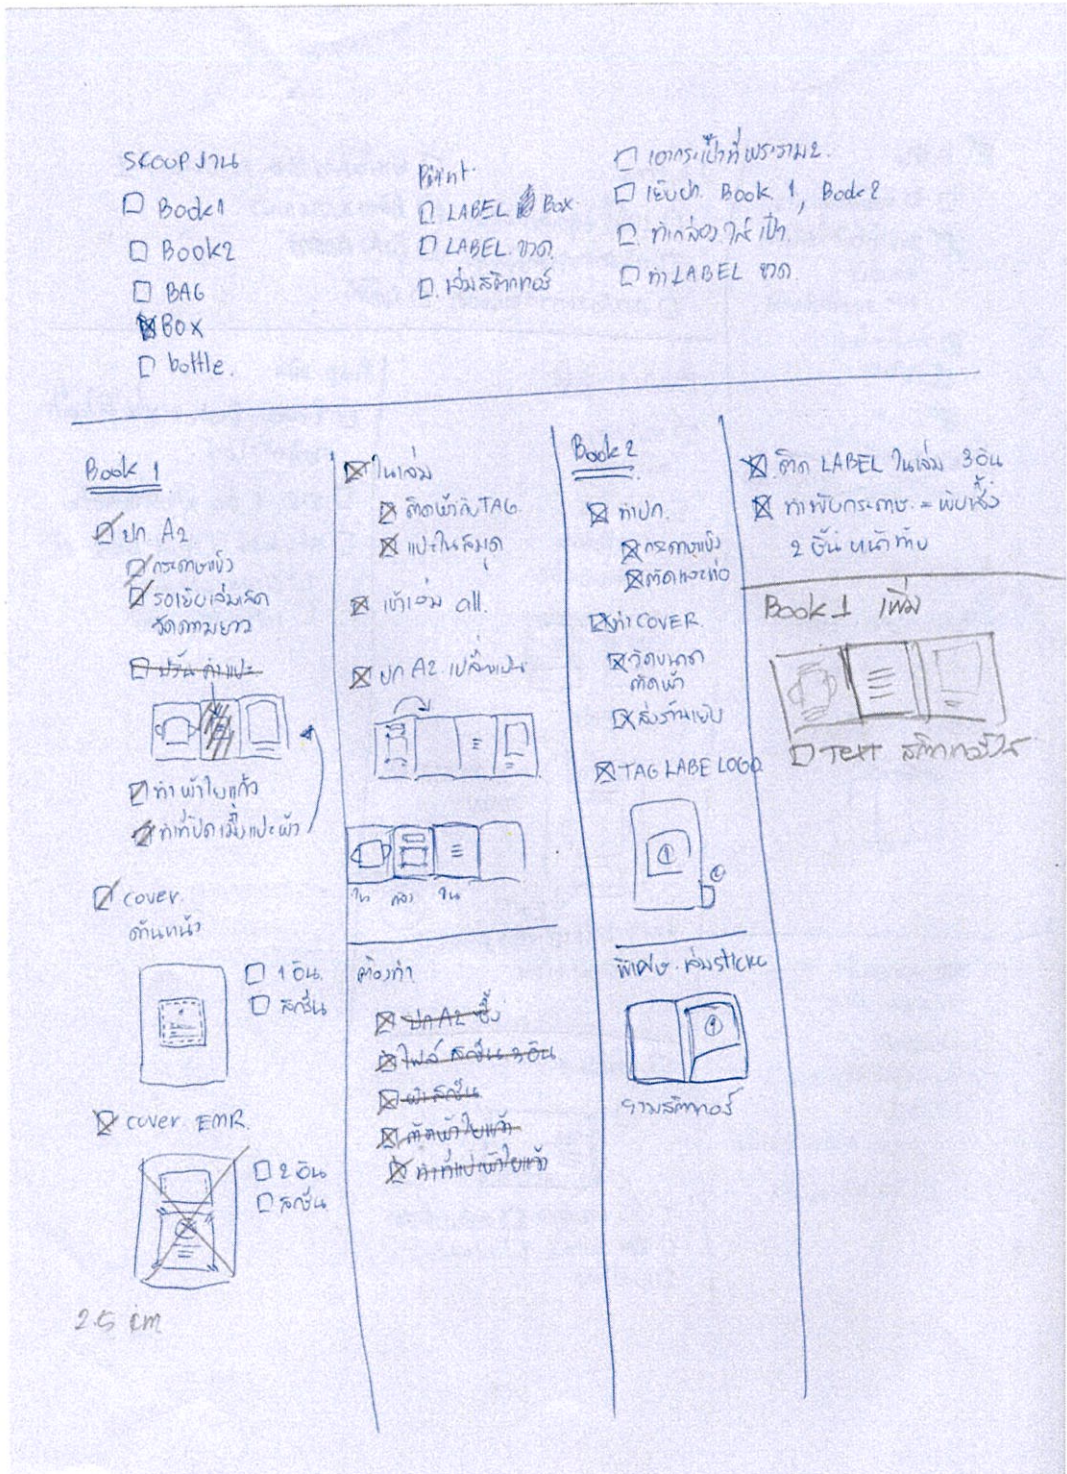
SCOOP งาน
☐ Book1
☐ Book2
☐ BAG
☒ BOX
☐ bottle.

Print
☐ LABEL Box
☐ LABEL ขวด
☐ เล่มสติกเกอร์

☐ เอากระเป๋าที่พระราม2.
☐ เย็บปก Book 1, Book 2
☐ ทำกล่องใส่เป๋า
☐ ทำ LABEL ขวด

Book 1
☐ ปก A2
☐ กระดาษแข็ง
☐ รอเย็บเล่มเสร็จ วัดความยาว
~~☐ ปรับค่าแปะ~~
☐ ทำหน้าใบแก้ว
☐ ทำที่ปกเมื่อแปะผ้า
☐ cover ด้านหน้า
☐ 1 อัน
☐ สีเงิน
☐ cover EMR.
☐ 2 อัน
☐ สีเงิน
25 cm

☒ ในเล่ม
☒ ติดผ้ากับ TAG
☒ แปะในสมุด
☒ เข้าเล่ม all.
☒ ปก A2 เปลี่ยนแปะ
ใน ล่าง ใน

ต้องทำ
☒ ~~ปก A2 ซื้อ~~
☒ ~~ไฟล์ สีเงิน 3 อัน~~
☒ ~~ผ้าสีเงิน~~
☒ ~~ตัดผ้าใบแก้ว~~
☒ ~~ทำที่แปะผ้าใบแก้ว~~

Book 2
☒ ทำปก.
☒ กระดาษแข็ง
☒ ตัดแพทเทิร์น
☒ ทำ COVER
☒ วัดขนาด ตัดผ้า
☒ ส่งร้านเย็บ
☒ TAG LABEL LOGO
พิมพ์ เล่ม sticker
รวมสติกเกอร์

☒ ติด LABEL ในเล่ม 3 อัน
☒ ทำพับกระดาษ = พับครึ่ง 2 อัน หน้าท้าย
Book 1 เพิ่ม
☐ Text สติกเกอร์